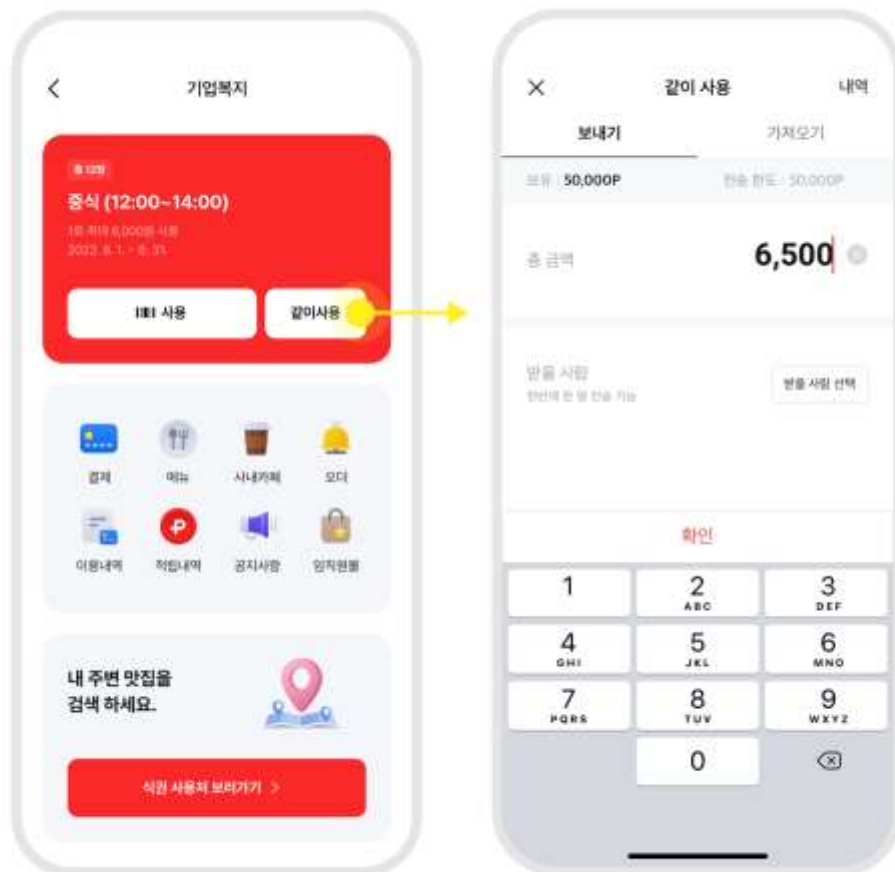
<
기업복지

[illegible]
중식 (12:00~14:00)
1회 최대 6,000원 사용
2022. 8. 1. ~ 8. 31.

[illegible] 사용
같이사용

결제
메뉴
사내카페
오더
이용내역
적립내역
공지사항
임직원몰

내 주변 맛집을 검색 하세요.

식권 사용처 보러가기 >

×
같이 사용
내역
보내기
가져오기
보유 50,000P
전송 한도 50,000P
총 금액
6,500
받을 사람
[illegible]
받을 사람 선택
확인
1
2 ABC
3 DEF
4 GHI
5 JKL
6 MNO
7 PQRS
8 TUV
9 WXYZ
0